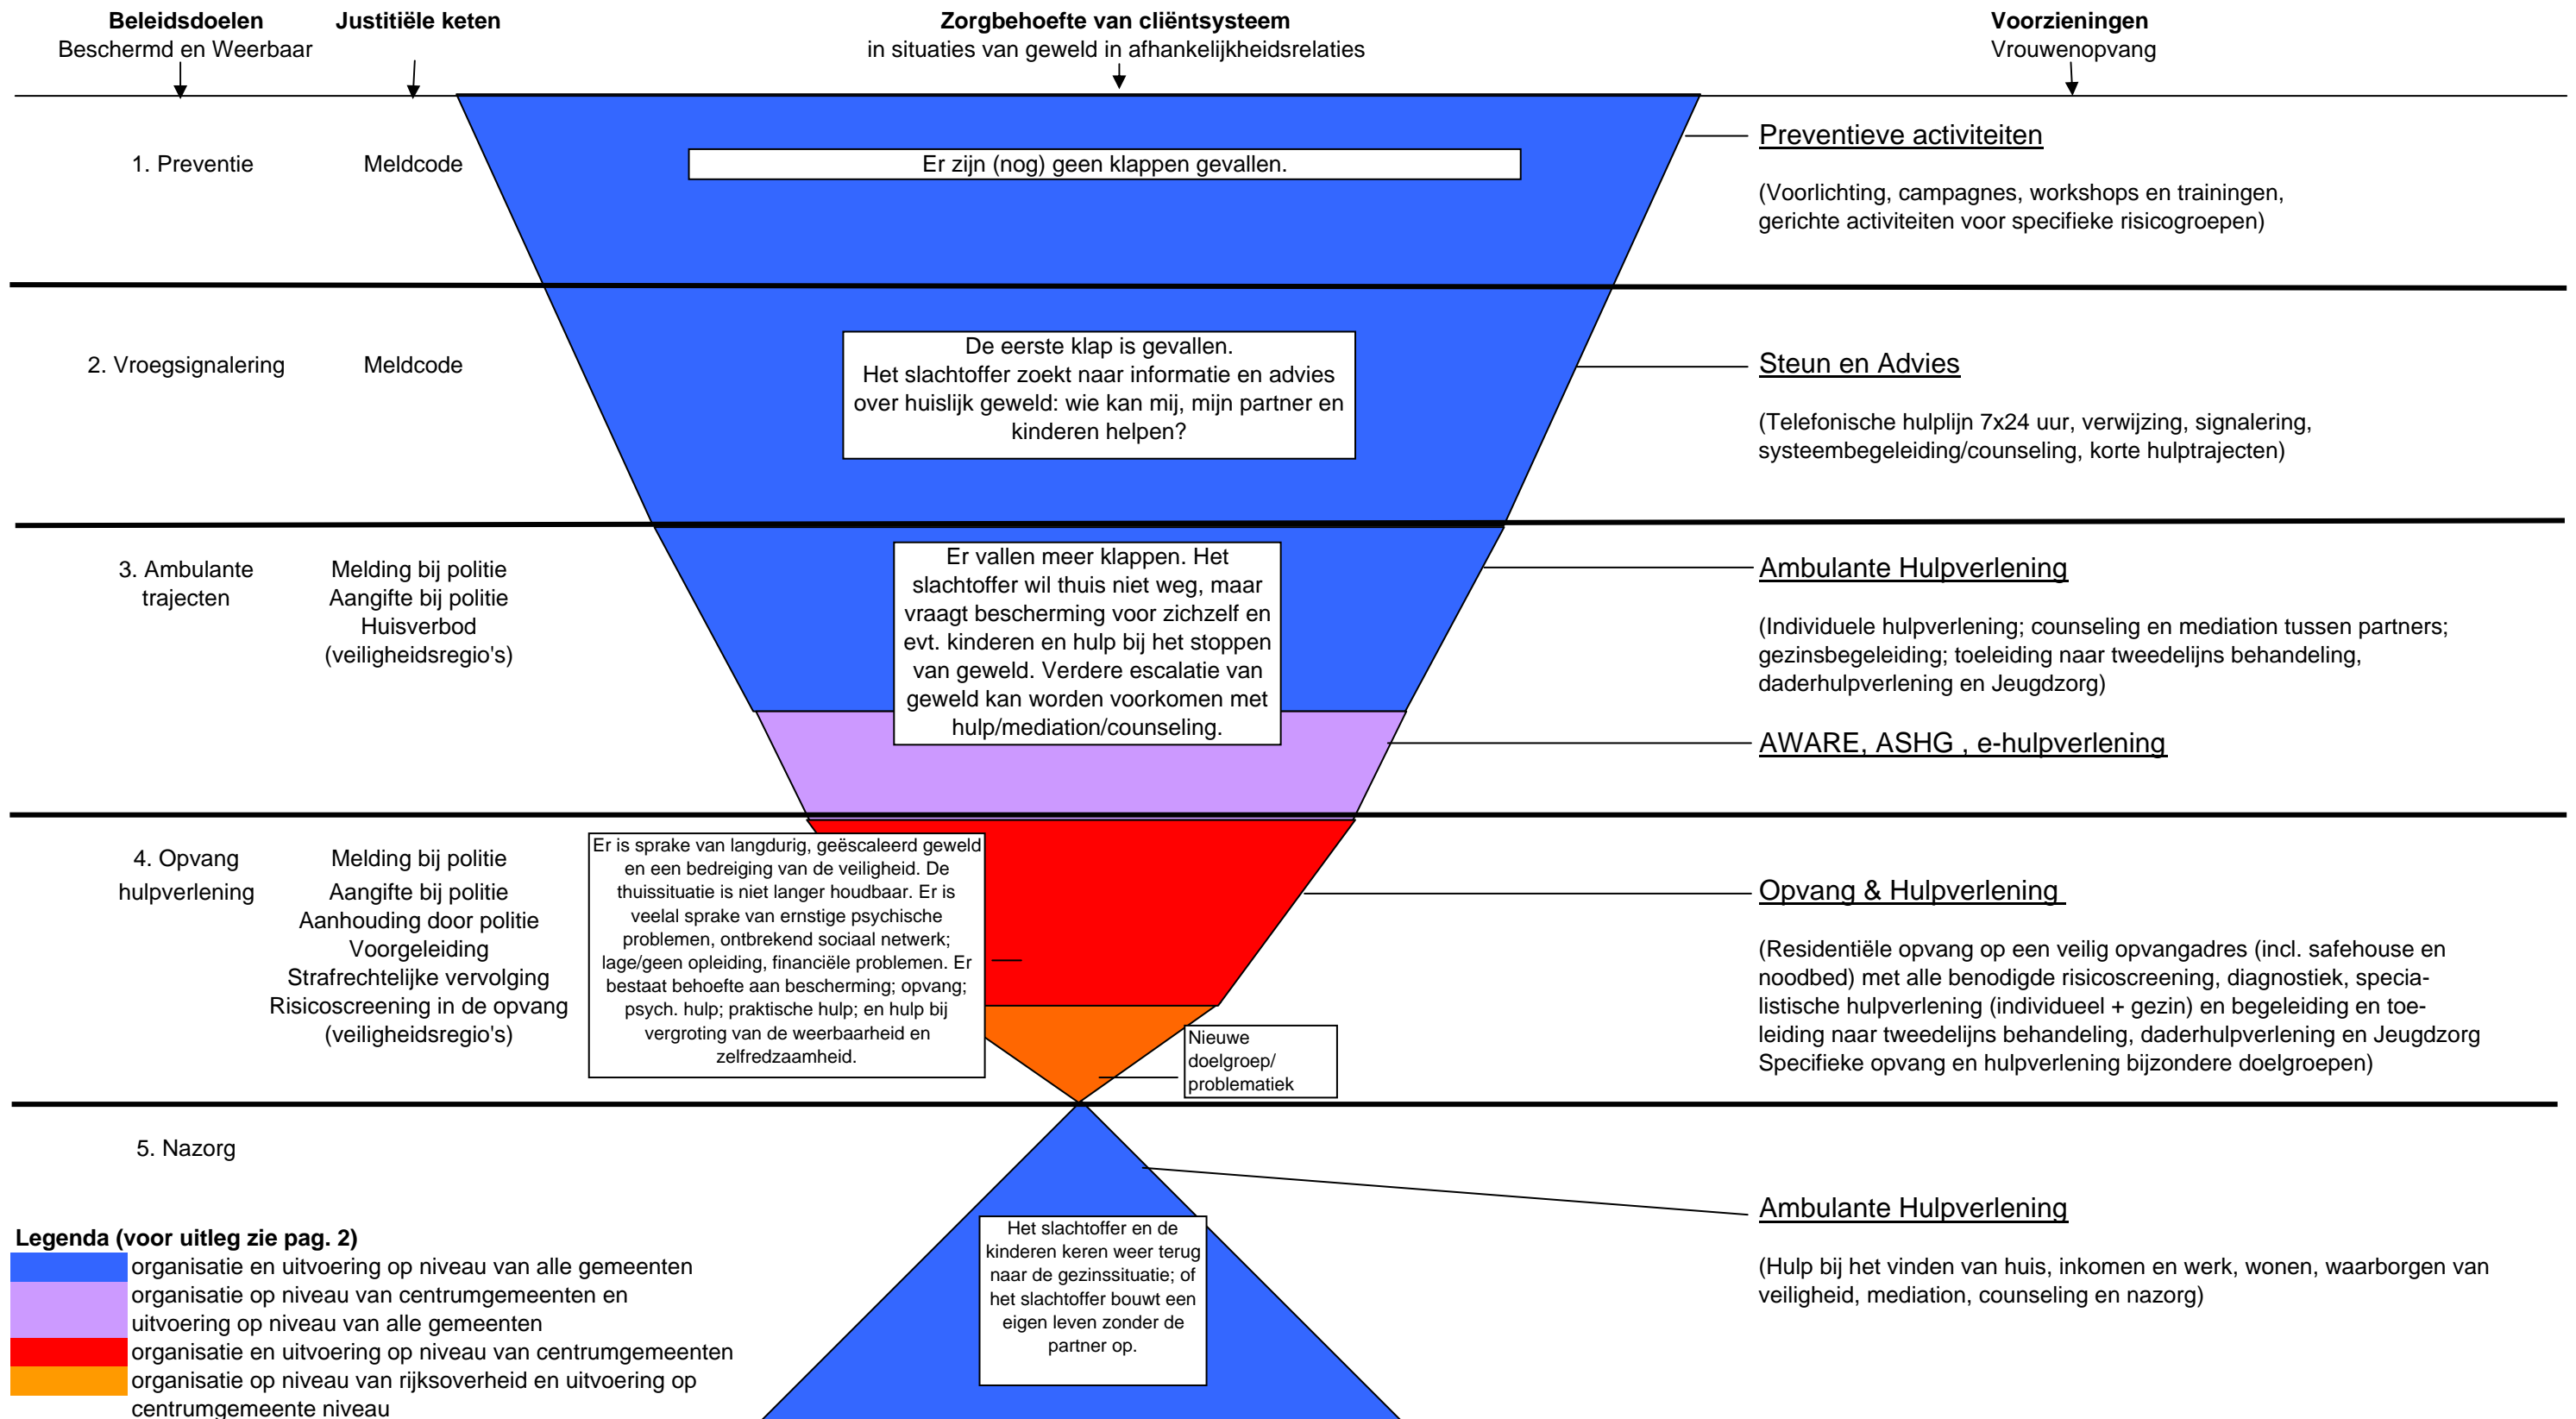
**Beleidsdoelen**
Beschermd en Weerbaar

**Justitiële keten**

**Zorgbehoefte van cliëntsysteem**
in situaties van geweld in afhankelijkheidsrelaties

**Voorzieningen**
Vrouwenopvang

1. Preventie

Meldcode

Er zijn (nog) geen klappen gevallen.

Preventieve activiteiten

(Voorlichting, campagnes, workshops en trainingen, gerichte activiteiten voor specifieke risicogroepen)

2. Vroegsignalering

Meldcode

De eerste klap is gevallen.
Het slachtoffer zoekt naar informatie en advies over huislijk geweld: wie kan mij, mijn partner en kinderen helpen?

Steun en Advies

(Telefonische hulplijn 7x24 uur, verwijzing, signalering, systeembegeleiding/counseling, korte hulptrajecten)

3. Ambulante trajecten

Melding bij politie
Aangifte bij politie
Huisverbod
(veiligheidsregio's)

Er vallen meer klappen. Het slachtoffer wil thuis niet weg, maar vraagt bescherming voor zichzelf en evt. kinderen en hulp bij het stoppen van geweld. Verdere escalatie van geweld kan worden voorkomen met hulp/mediation/counseling.

Ambulante Hulpverlening

(Individuele hulpverlening; counseling en mediation tussen partners; gezinsbegeleiding; toeleiding naar tweedelijns behandeling, daderhulpverlening en Jeugdzorg)

AWARE, ASHG , e-hulpverlening

4. Opvang hulpverlening

Melding bij politie
Aangifte bij politie
Aanhouding door politie
Voorgeleiding
Strafrechtelijke vervolging
Risicoscreening in de opvang
(veiligheidsregio's)

Er is sprake van langdurig, geëscaleerd geweld en een bedreiging van de veiligheid. De thuissituatie is niet langer houdbaar. Er is veelal sprake van ernstige psychische problemen, ontbrekend sociaal netwerk; lage/geen opleiding, financiële problemen. Er bestaat behoefte aan bescherming; opvang; psych. hulp; praktische hulp; en hulp bij vergroting van de weerbaarheid en zelfredzaamheid.

Nieuwe doelgroep/ problematiek

Opvang & Hulpverlening

(Residentiële opvang op een veilig opvangadres (incl. safehouse en noodbed) met alle benodigde risicoscreening, diagnostiek, specialistische hulpverlening (individueel + gezin) en begeleiding en toeleiding naar tweedelijns behandeling, daderhulpverlening en Jeugdzorg Specifieke opvang en hulpverlening bijzondere doelgroepen)

5. Nazorg

Het slachtoffer en de kinderen keren weer terug naar de gezinssituatie; of het slachtoffer bouwt een eigen leven zonder de partner op.

Ambulante Hulpverlening

(Hulp bij het vinden van huis, inkomen en werk, wonen, waarborgen van veiligheid, mediation, counseling en nazorg)

**Legenda (voor uitleg zie pag. 2)**
organisatie en uitvoering op niveau van alle gemeenten
organisatie op niveau van centrumgemeenten en uitvoering op niveau van alle gemeenten
organisatie en uitvoering op niveau van centrumgemeenten
organisatie op niveau van rijksoverheid en uitvoering op centrumgemeente niveau